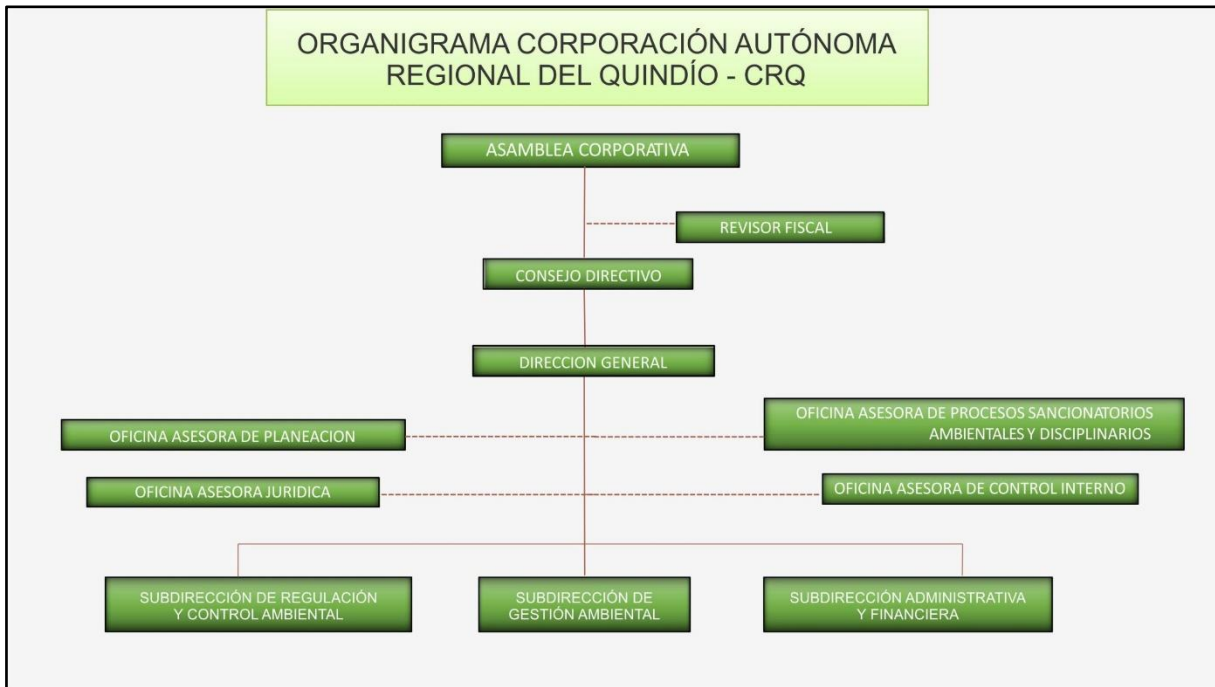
ORGANIGRAMA CORPORACIÓN AUTÓNOMA REGIONAL DEL QUINDÍO - CRQ

ASAMBLEA CORPORATIVA

REVISOR FISCAL

CONSEJO DIRECTIVO

DIRECCION GENERAL

OFICINA ASESORA DE PLANEACION

OFICINA ASESORA DE PROCESOS SANCIONATORIOS AMBIENTALES Y DISCIPLINARIOS

OFICINA ASESORA JURIDICA

OFICINA ASESORA DE CONTROL INTERNO

SUBDIRECCIÓN DE REGULACIÓN Y CONTROL AMBIENTAL

SUBDIRECCIÓN DE GESTIÓN AMBIENTAL

SUBDIRECCIÓN ADMINISTRATIVA Y FINANCIERA